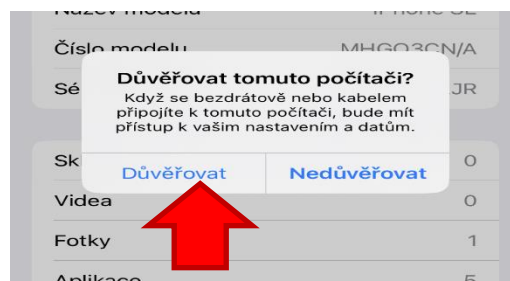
Název modelu iPhone SE

Číslo modelu MHGO3CN/A

Sé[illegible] JR

Důvěřovat tomuto počítači?

Když se bezdrátově nebo kabelem připojíte k tomuto počítači, bude mít přístup k vašim nastavením a datům.

Důvěřovat Nedůvěřovat

Sk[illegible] 0

Videa 0

Fotky 1

Aplikace 5